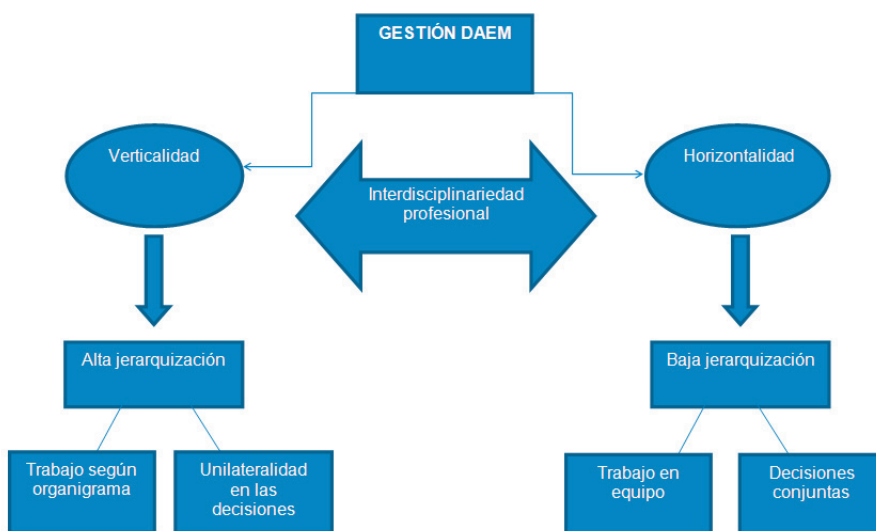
GESTIÓN DAEM

Verticalidad

Interdisciplinariedad profesional

Horizontalidad

Alta jerarquización

Baja jerarquización

Trabajo según organigrama

Unilateralidad en las decisiones

Trabajo en equipo

Decisiones conjuntas